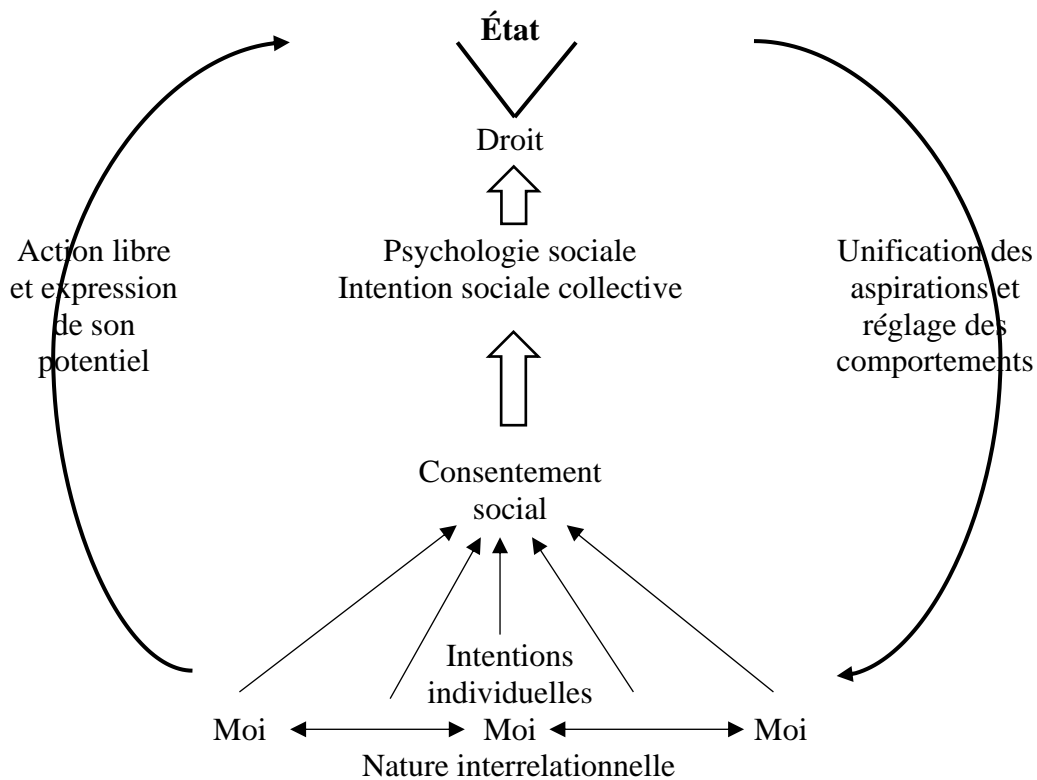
**État**

Droit

Psychologie sociale
Intention sociale collective

Action libre et expression de son potentiel

Unification des aspirations et réglage des comportements

Consentement social

Intentions individuelles

Moi Moi Moi

Nature interrelationnelle